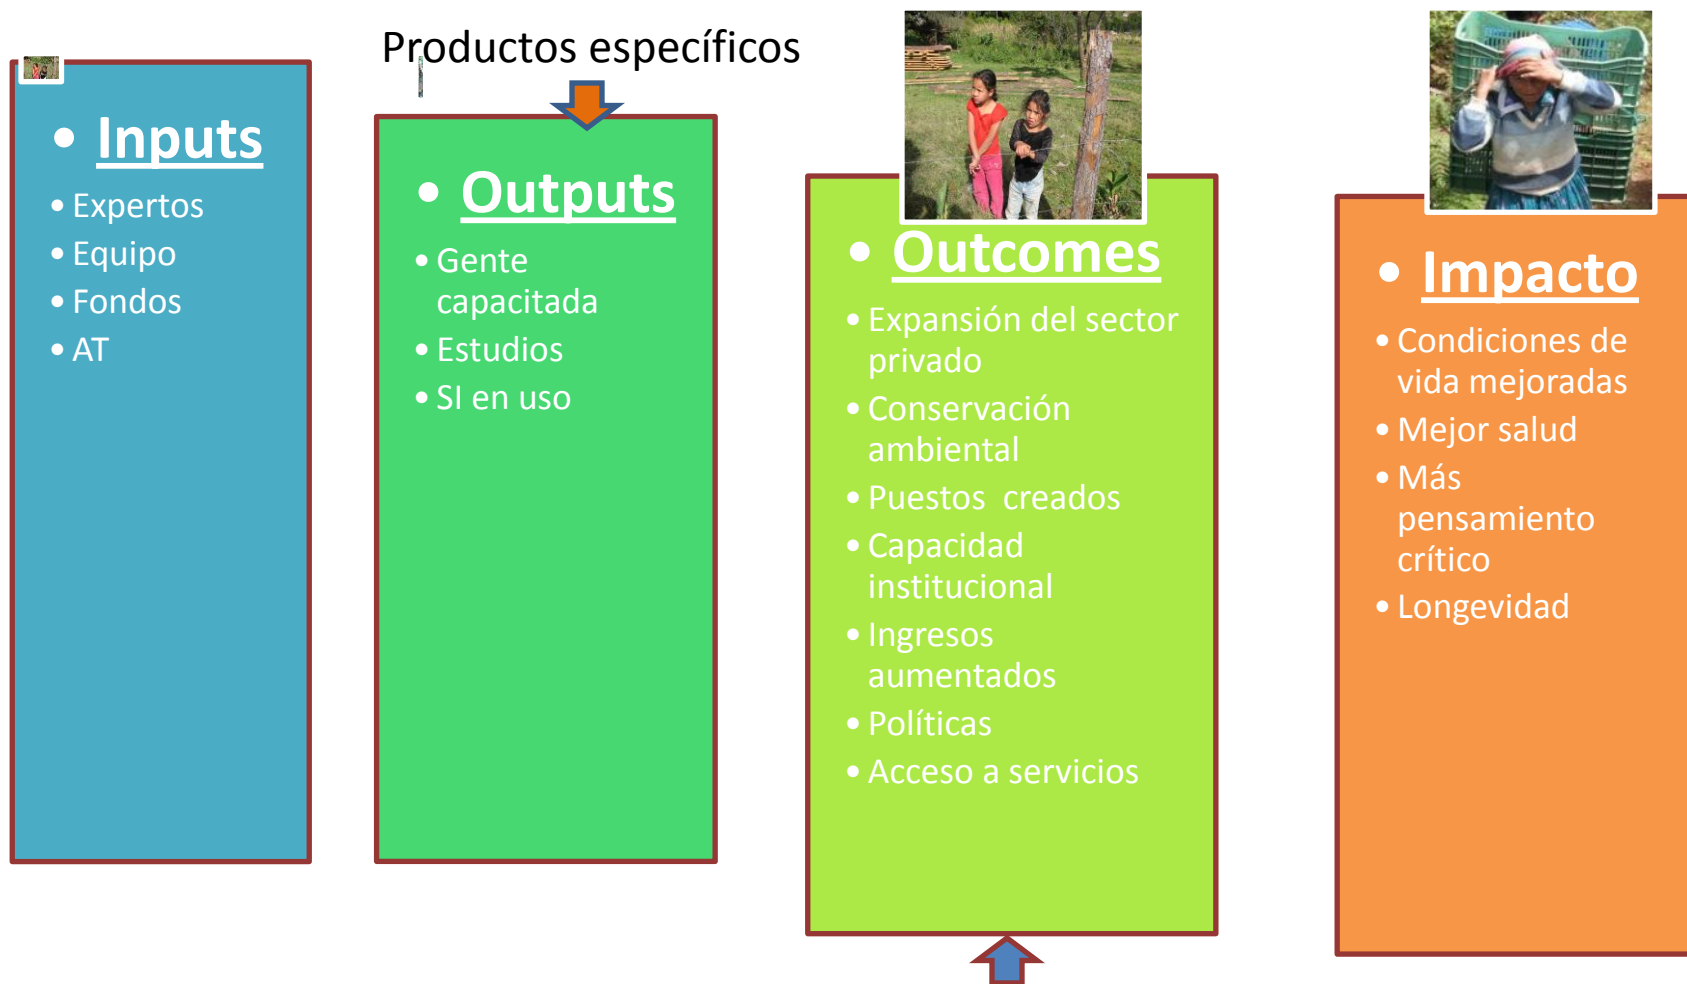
Productos específicos

- Inputs
- Expertos
- Equipo
- Fondos
- AT

- Outputs
- Gente capacitada
- Estudios
- SI en uso

- Outcomes
- Expansión del sector privado
- Conservación ambiental
- Puestos creados
- Capacidad institucional
- Ingresos aumentados
- Políticas
- Acceso a servicios

- Impacto
- Condiciones de vida mejoradas
- Mejor salud
- Más pensamiento crítico
- Longevidad